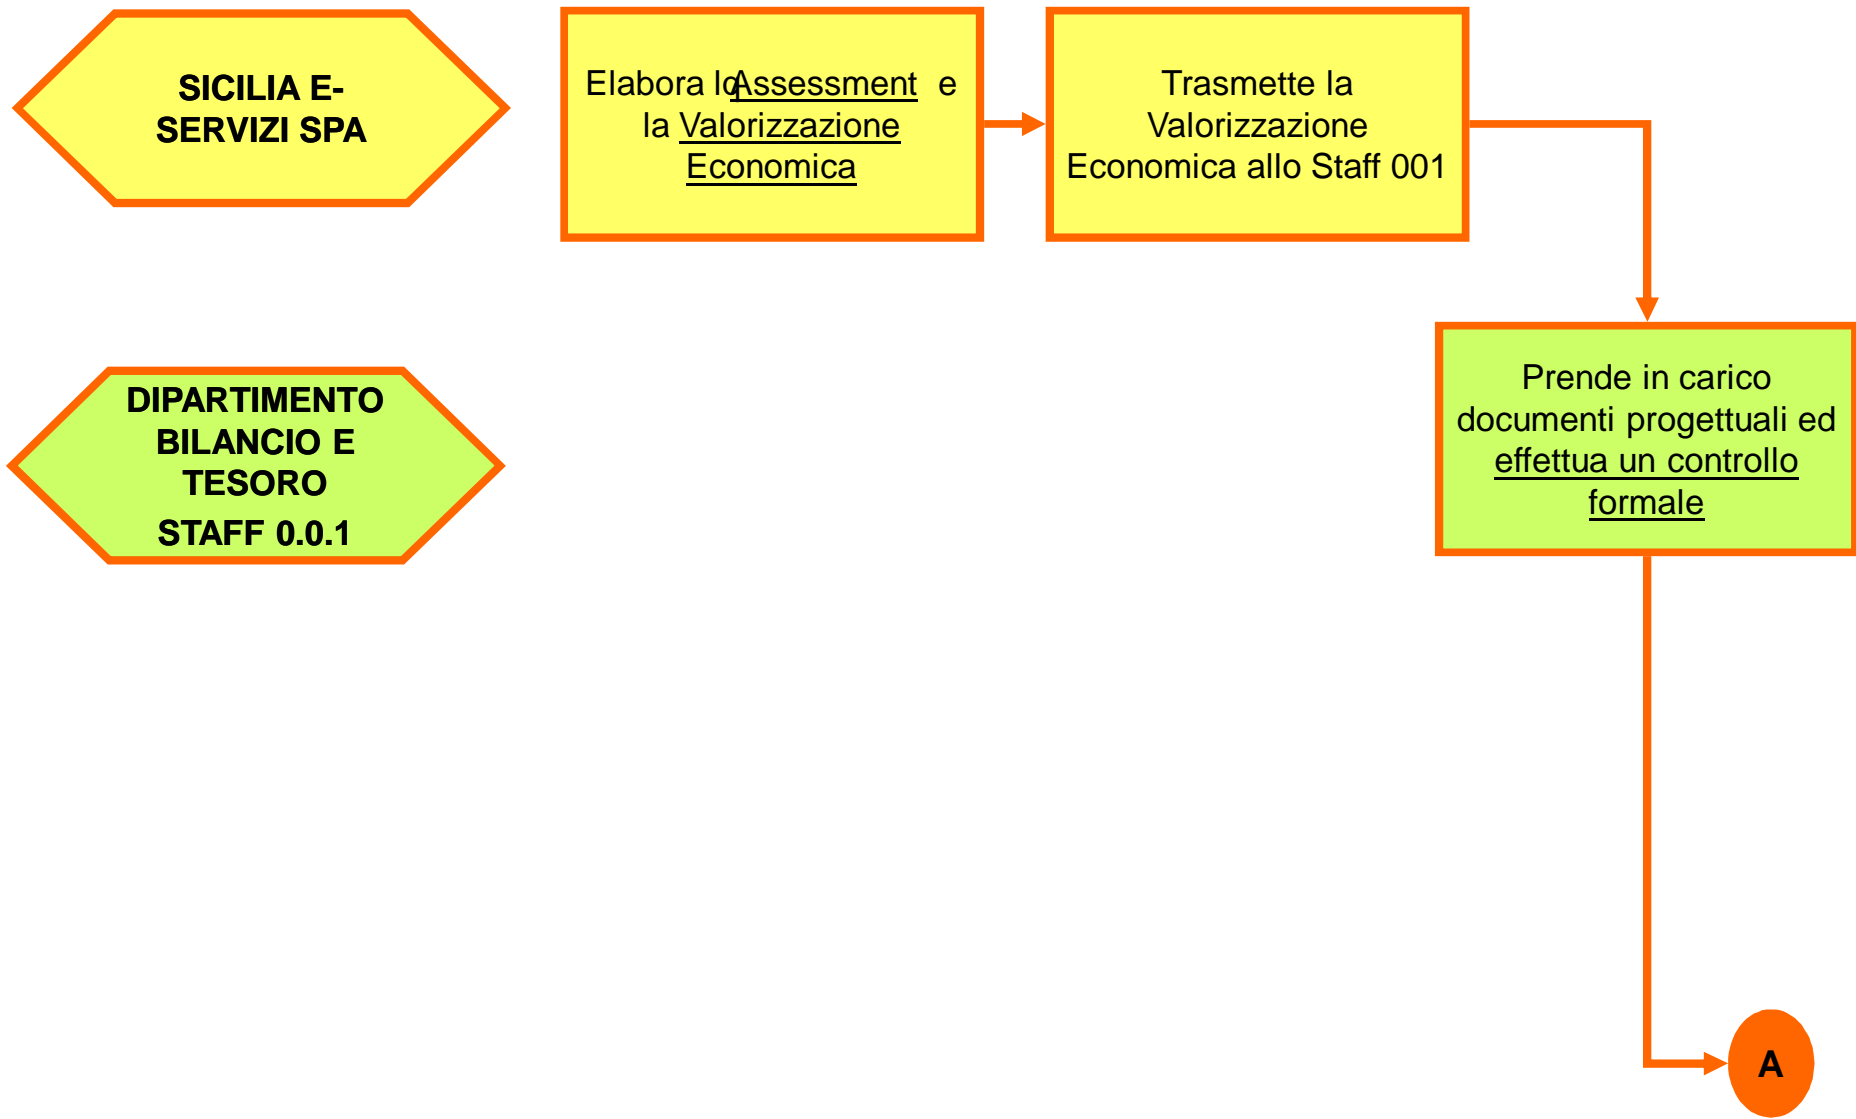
SICILIA E-SERVIZI SPA

Elabora lo Assessment e la Valorizzazione Economica

Trasmette la Valorizzazione Economica allo Staff 001

DIPARTIMENTO BILANCIO E TESORO
STAFF 0.0.1

Prende in carico documenti progettuali ed effettua un controllo formale

A